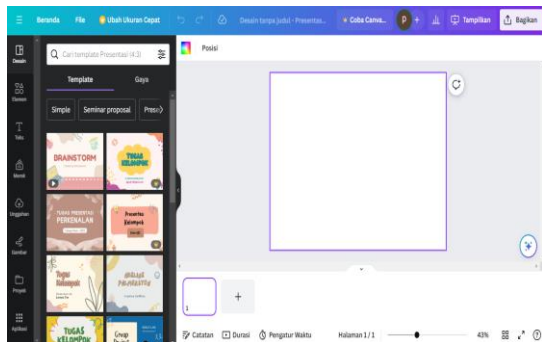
Beranda File Ubah Ukuran Cepat Desain tanpa judul - Presentas... Coba Canva... P + Tampilkan Bagikan

Desain
Elemen
Teks
Merek
Unggahan
Gambar
Proyek
Aplikasi

Cari template Presentasi (4:3)

Template Gaya

Simple Seminar proposal Presen

BRAINSTORM
TUGAS KELOMPOK
TUGAS PRESENTASI PERENCANAAN
Presentasi Kelompok
Tugas Kelompok
MATA PELAJARAN
TUGAS KELOMPOK
Group

Posisi

1

Catatan Durasi Pengatur Waktu Halaman 1 / 1 43%